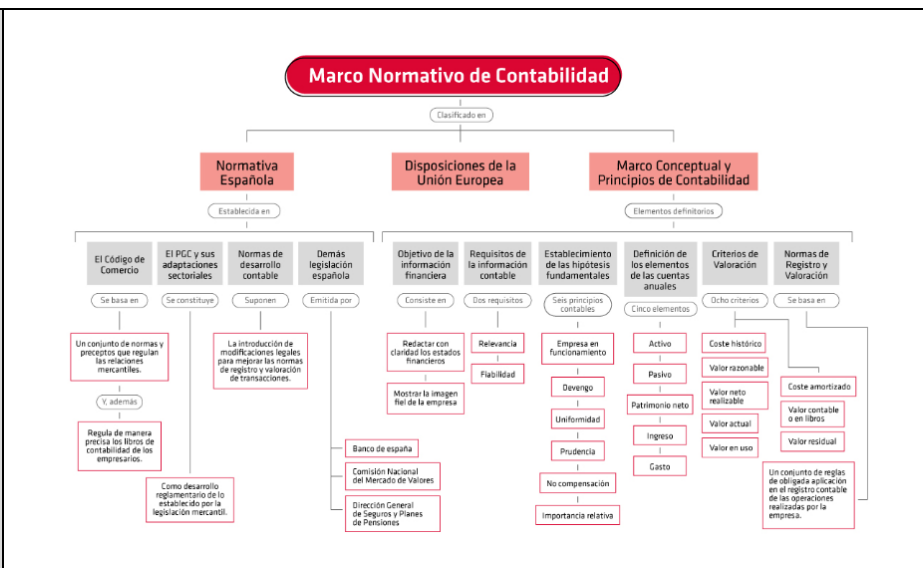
Marco Normativo de Contabilidad

Clasificado en

Normativa Española

Disposiciones de la Unión Europea

Marco Conceptual y Principios de Contabilidad

Establecida en

El Código de Comercio

Se basa en

Un conjunto de normas y preceptos que regulan las relaciones mercantiles.

Y, además

Regula de manera precisa los libros de contabilidad de los empresarios.

El PGC y sus adaptaciones sectoriales

Se constituye

Como desarrollo reglamentario de lo establecido por la legislación mercantil.

Normas de desarrollo contable

Suponen

La introducción de modificaciones legales para mejorar las normas de registro y valoración de transacciones.

Demás legislación española

Emitida por

Banco de españa

Comisión Nacional del Mercado de Valores

Dirección General de Seguros y Planes de Pensiones

Elementos definitorios

Objetivo de la información financiera

Consiste en

Redactar con claridad los estados financieros

Mostrar la imagen fiel de la empresa

Requisitos de la información contable

Dos requisitos

Relevancia

Fiabilidad

Establecimiento de las hipótesis fundamentales

Seis principios contables

Empresa en funcionamiento

Devengo

Uniformidad

Prudencia

No compensación

Importancia relativa

Definición de los elementos de las cuentas anuales

Cinco elementos

Activo

Pasivo

Patrimonio neto

Ingreso

Gasto

Criterios de Valoración

Ocho criterios

Coste histórico

Valor razonable

Valor neto realizable

Valor actual

Valor en uso

Coste amortizado

Valor contable o en libros

Valor residual

Normas de Registro y Valoración

Se basa en

Un conjunto de reglas de obligada aplicación en el registro contable de las operaciones realizadas por la empresa.